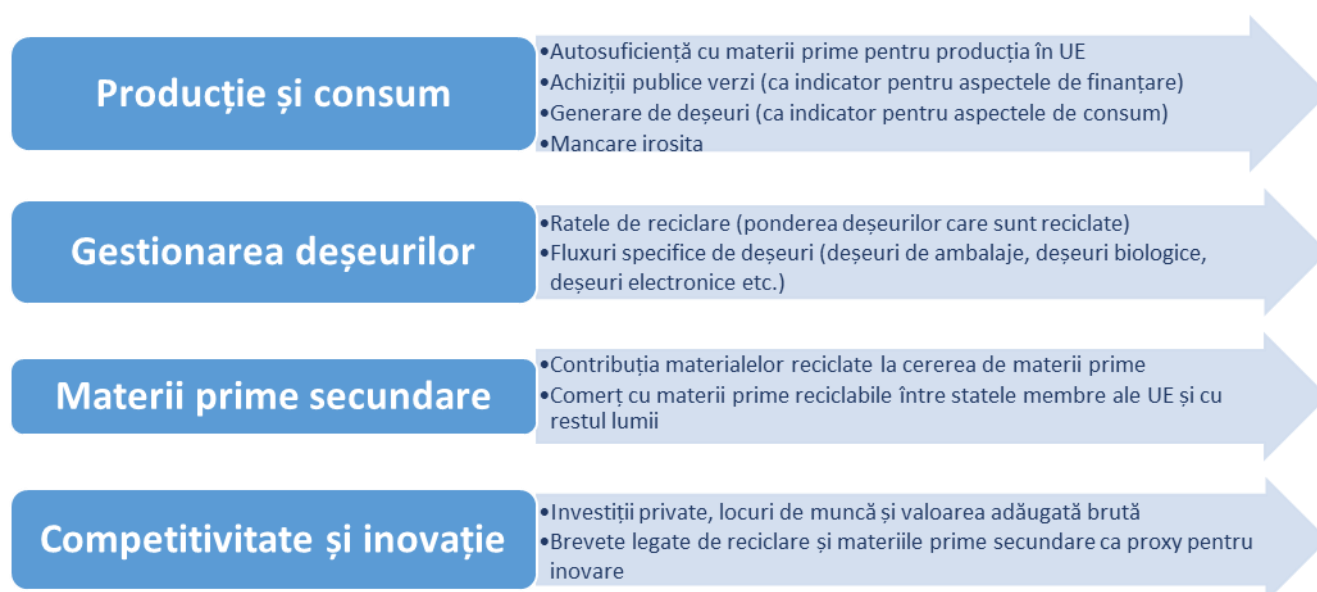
Producție și consum

•Autosuficiență cu materii prime pentru producția în UE
•Achiziții publice verzi (ca indicator pentru aspectele de finanțare)
•Generare de deșeuri (ca indicator pentru aspectele de consum)
•Mancare irosita

Gestionarea deșeurilor

•Ratele de reciclare (ponderea deșeurilor care sunt reciclate)
•Fluxuri specifice de deșeuri (deșeuri de ambalaje, deșeuri biologice, deșeuri electronice etc.)

Materii prime secundare

•Contribuția materialelor reciclate la cererea de materii prime
•Comerț cu materii prime reciclabile între statele membre ale UE și cu restul lumii

Competitivitate și inovație

•Investiții private, locuri de muncă și valoarea adăugată brută
•Brevete legate de reciclare și materiile prime secundare ca proxy pentru inovare